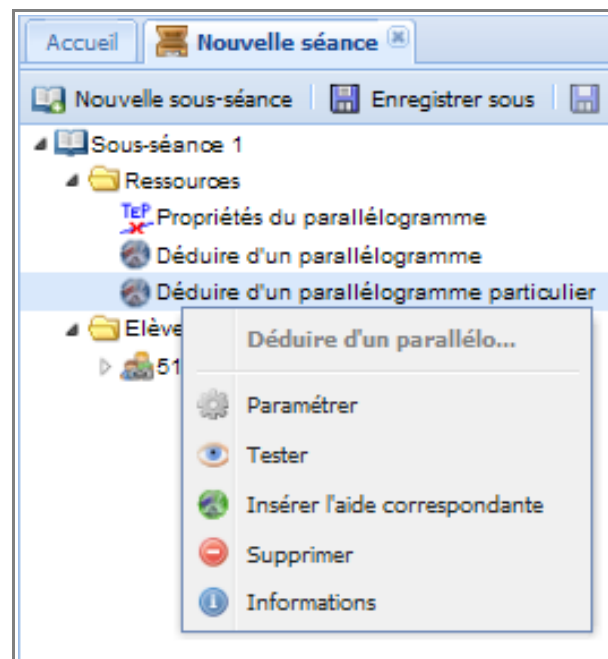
Accueil | Nouvelle séance

Nouvelle sous-séance | Enregistrer sous

Sous-séance 1
Ressources
TeP Propriétés du parallélogramme
Déduire d'un parallélogramme
Déduire d'un parallélogramme particulier
Elève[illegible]
51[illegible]

Déduire d'un parallélo...
Paramétrer
Tester
Insérer l'aide correspondante
Supprimer
Informations